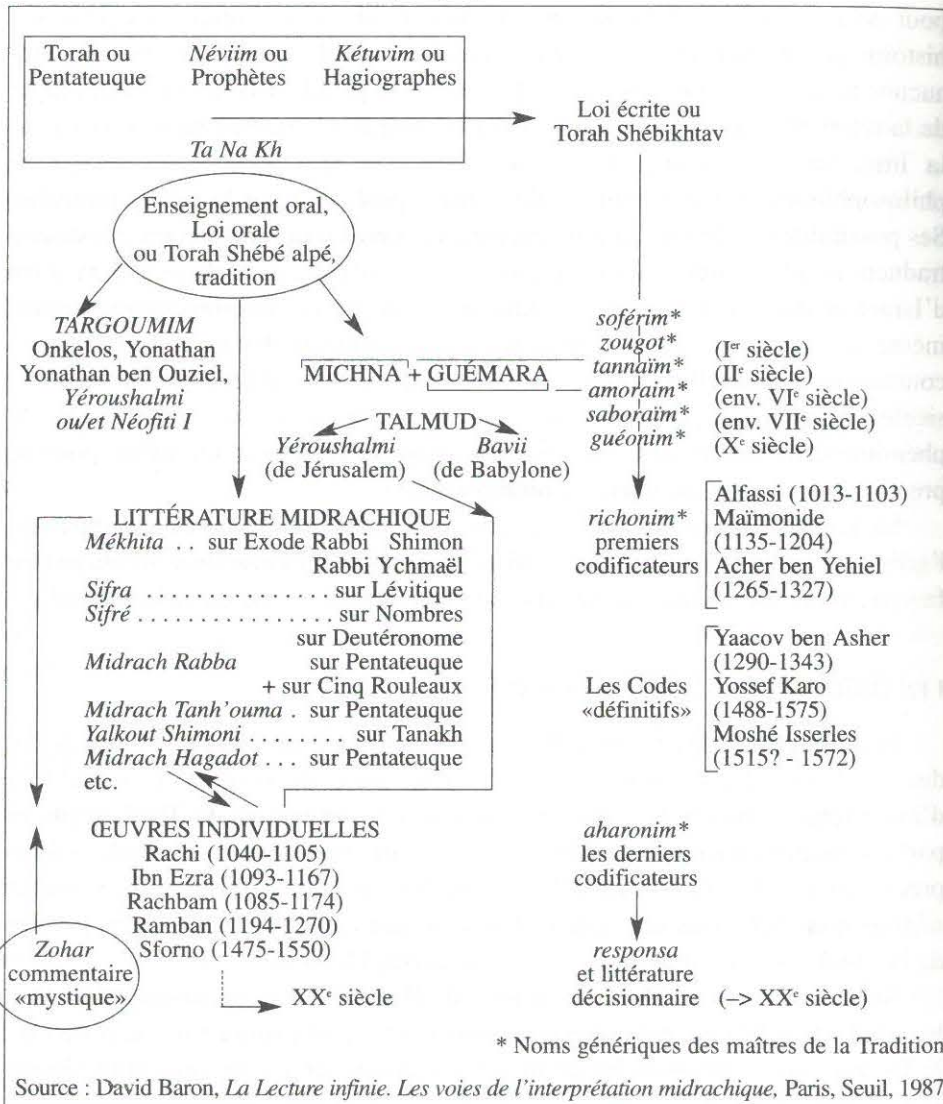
Torah ou Pentateuque

Néviim ou Prophètes

Kétuvim ou Hagiographes

Ta Na Kh

Loi écrite ou Torah Shébikhtav

Enseignement oral, Loi orale ou Torah Shébé alpé, tradition

TARGOUMIM
Onkelos, Yonathan
Yonathan ben Ouziel,
Yéroushalmi
ou/et Néofiti I

MICHNA + GUÉMARA

TALMUD
Yéroushalmi (de Jérusalem)
Bavii (de Babylone)

soférim*
zougot*
tannaïm* (Ier siècle)
amoraim* (IIe siècle)
saboraïm* (env. VIe siècle)
guéonim* (env. VIIe siècle)
(Xe siècle)

LITTÉRATURE MIDRACHIQUE
Mékhita . . sur Exode Rabbi Shimon
Rabbi Ychmaël
Sifra . . . . . . . . . . . . . . sur Lévitique
Sifré . . . . . . . . . . . . . . sur Nombres
sur Deutéronome
Midrach Rabba sur Pentateuque
+ sur Cinq Rouleaux
Midrach Tanh'ouma . sur Pentateuque
Yalkout Shimoni . . . . . . . sur Tanakh
Midrach Hagadot . . . sur Pentateuque
etc.

richonim*
premiers codificateurs
Alfassi (1013-1103)
Maïmonide (1135-1204)
Acher ben Yehiel (1265-1327)

Les Codes «définitifs»
Yaacov ben Asher (1290-1343)
Yossef Karo (1488-1575)
Moshé Isserles (1515? - 1572)

ŒUVRES INDIVIDUELLES
Rachi (1040-1105)
Ibn Ezra (1093-1167)
Rachbam (1085-1174)
Ramban (1194-1270)
Sforno (1475-1550)

Zohar
commentaire
«mystique»

XXe siècle

aharonim*
les derniers codificateurs

responsa
et littérature décisionnaire (-> XXe siècle)

* Noms génériques des maîtres de la Tradition

Source : David Baron, La Lecture infinie. Les voies de l'interprétation midrachique, Paris, Seuil, 1987